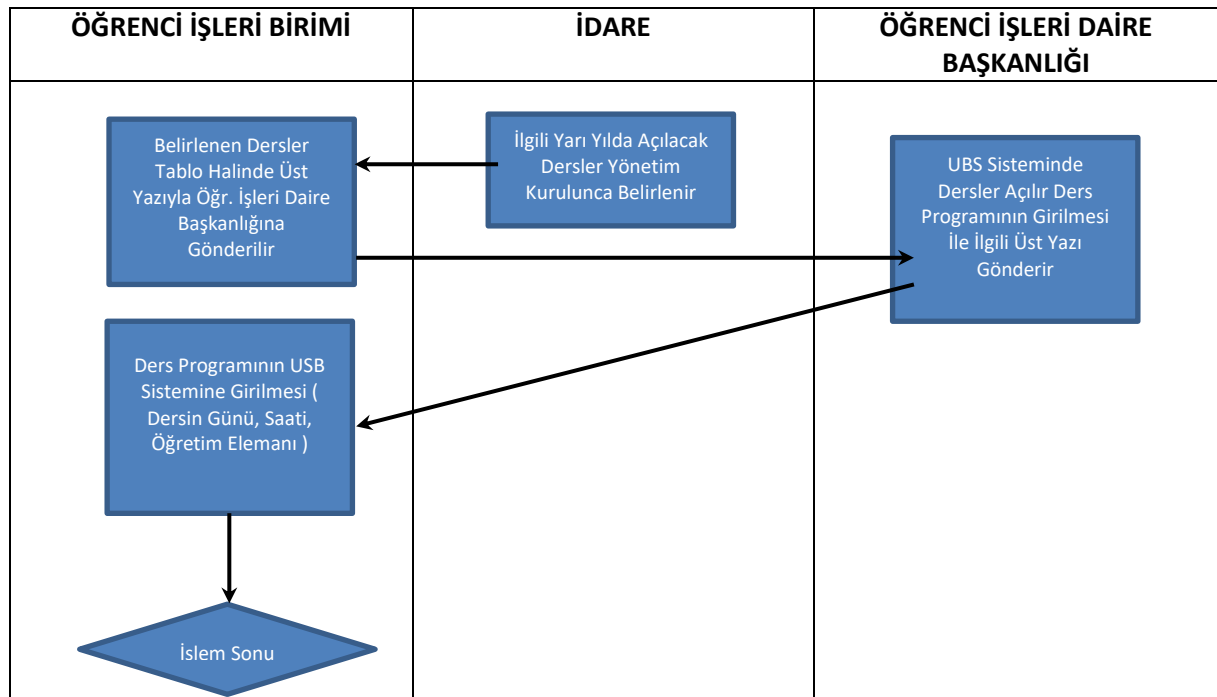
| ÖĞRENCİ İŞLERİ BİRİMİ | İDARE | ÖĞRENCİ İŞLERİ DAIRE BAŞKANLIĞI |
|---|---|---|

İlgili Yarı Yılda Açılacak Dersler Yönetim Kurulunca Belirlenir

Belirlenen Dersler Tablo Halinde Üst Yazıyla Öğr. İşleri Daire Başkanlığına Gönderilir

UBS Sisteminde Dersler Açılır Ders Programının Girilmesi İle İlgili Üst Yazı Gönderir

Ders Programının USB Sistemine Girilmesi ( Dersin Günü, Saati, Öğretim Elemanı )

İslem Sonu